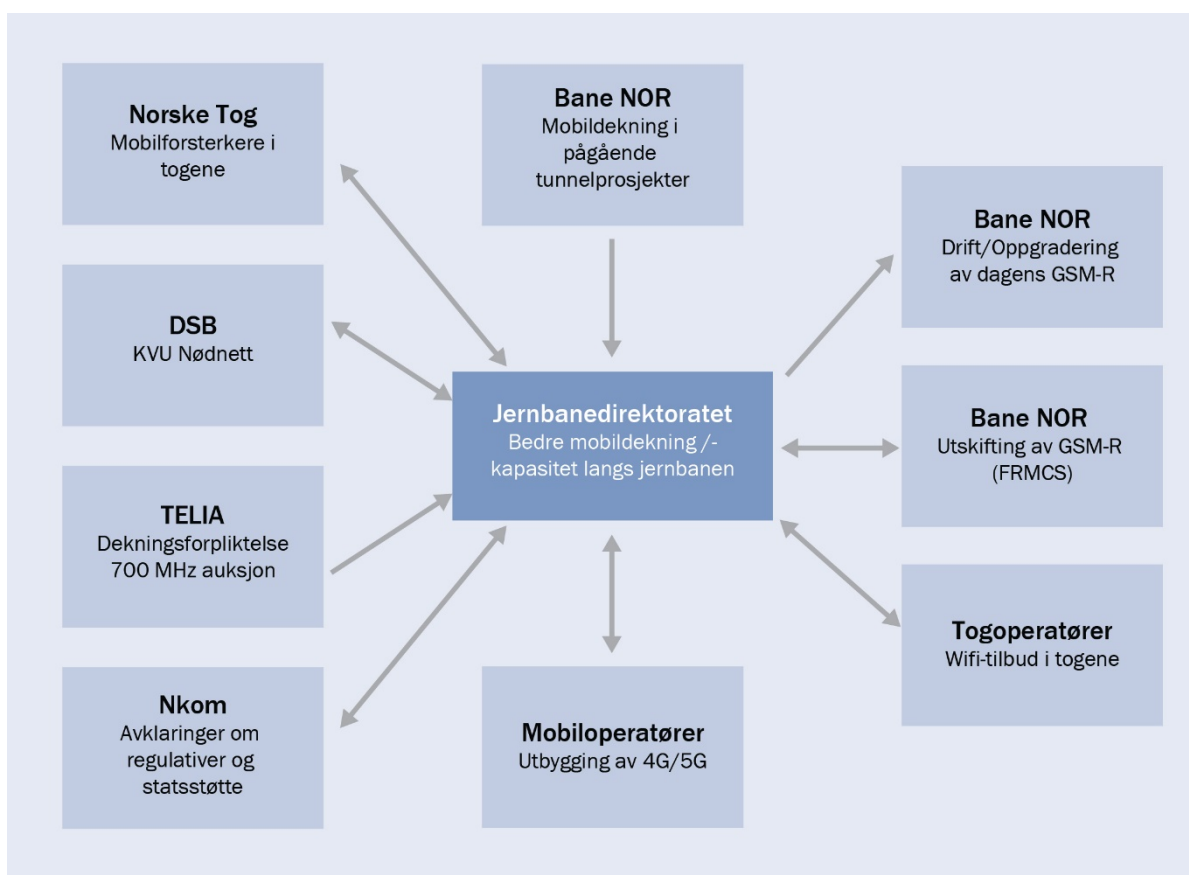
Norske Tog
Mobilforsterkere i togene

Bane NOR
Mobildekning i pågående tunnelprosjekter

Bane NOR
Drift/Oppgradering av dagens GSM-R

DSB
KVU Nødnett

Jernbanedirektoratet
Bedre mobildekning /-kapasitet langs jernbanen

Bane NOR
Utskifting av GSM-R (FRMCS)

TELIA
Dekningsforpliktelse 700 MHz auksjon

Togoperatører
Wifi-tilbud i togene

Nkom
Avklaringer om regulativer og statsstøtte

Mobiloperatører
Utbygging av 4G/5G